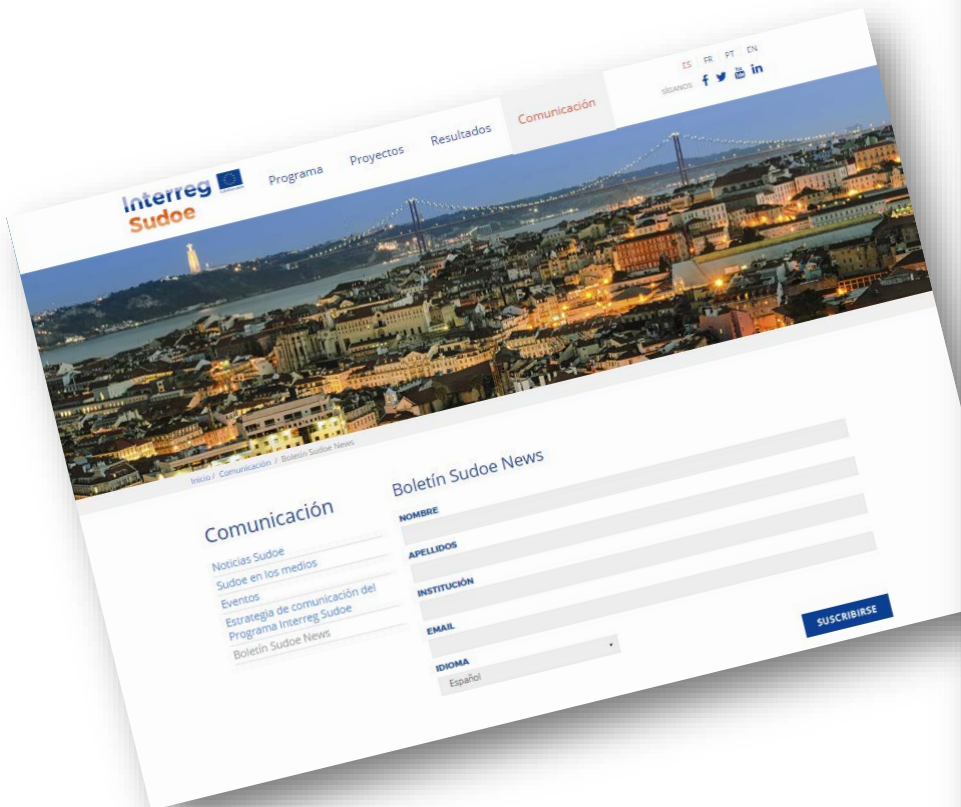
ES FR PT EN

SÍGANOS

Interreg
Sudoe

Programa
Proyectos
Resultados
Comunicación

Inicio / Comunicación / Boletín Sudoe News

Comunicación

Noticias Sudoe
Sudoe en los medios
Eventos
Estrategia de comunicación del Programa Interreg Sudoe
Boletín Sudoe News

Boletín Sudoe News

NOMBRE

APELLIDOS

INSTITUCIÓN

EMAIL

IDIOMA

Español

SUSCRIBIRSE